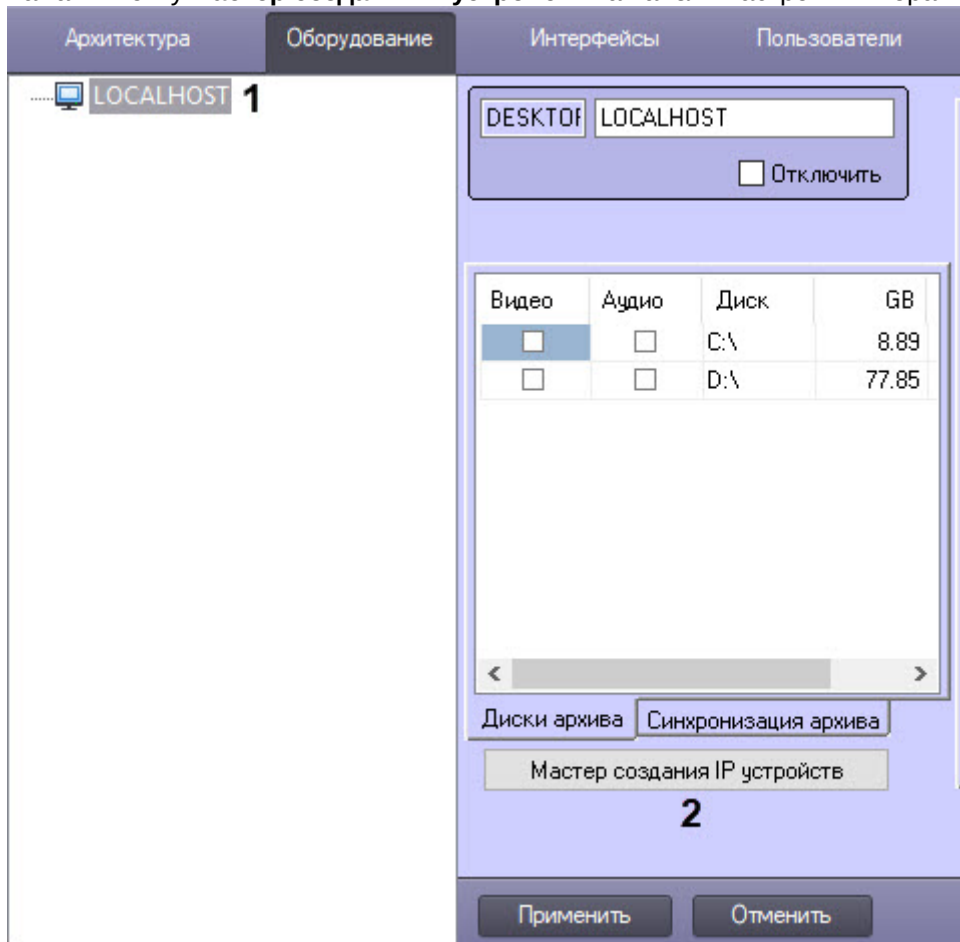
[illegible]

Архитектура
Оборудование
Интерфейсы
Пользователи

LOCALHOST 1

DESKTOI LOCALHOST

Отключить

| Видео | Аудио | Диск | GB |
|---|---|---|---|
| | | C:\ | 8.89 |
| | | D:\ | 77.85 |

Диски архива
Синхронизация архива

Мастер создания IP устройств

2

Применить
Отменить